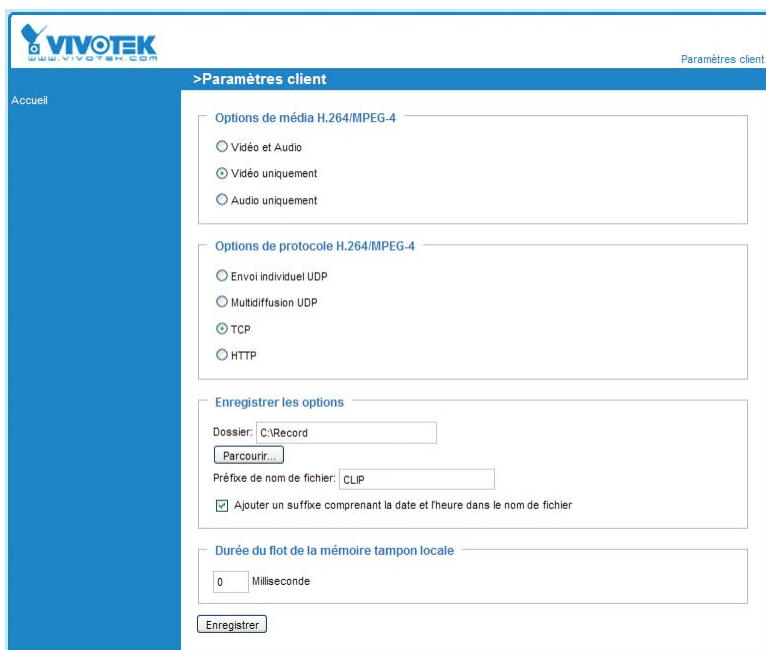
VIVOTEK
www.vivotek.com

Paramètres client

>Paramètres client

Accueil

Options de média H.264/MPEG-4

Vidéo et Audio

Vidéo uniquement

Audio uniquement

Options de protocole H.264/MPEG-4

Envoi individuel UDP

Multidiffusion UDP

TCP

HTTP

Enregistrer les options

Dossier: C:\Record

Parcourir...

Préfixe de nom de fichier: CLIP

Ajouter un suffixe comprenant la date et l'heure dans le nom de fichier

Durée du flot de la mémoire tampon locale

0 Milliseconde

Enregistrer